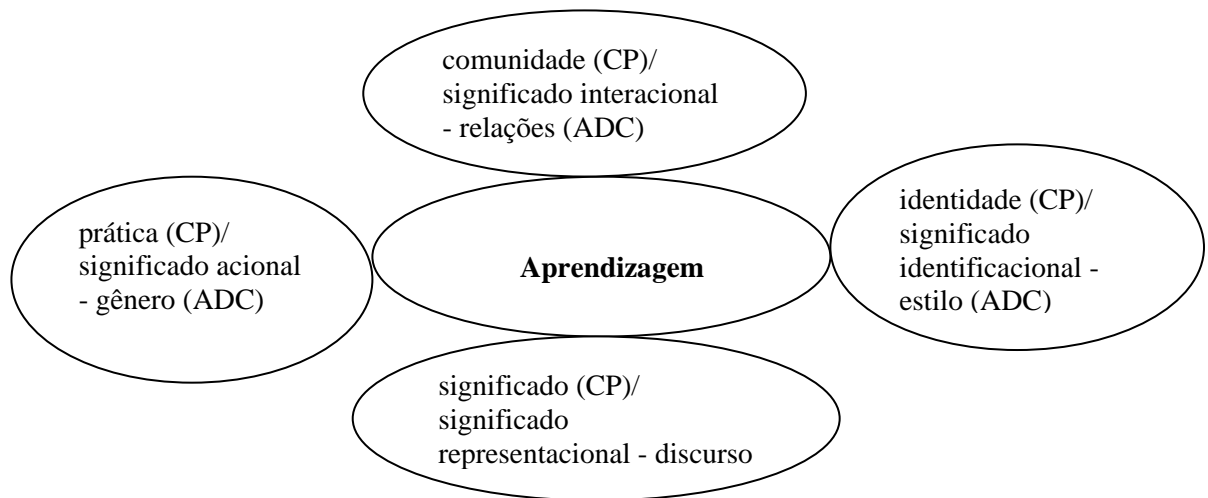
comunidade (CP)/ significado interacional - relações (ADC)

prática (CP)/ significado acional - gênero (ADC)

**Aprendizagem**

identidade (CP)/ significado identificacional - estilo (ADC)

significado (CP)/ significado representacional - discurso